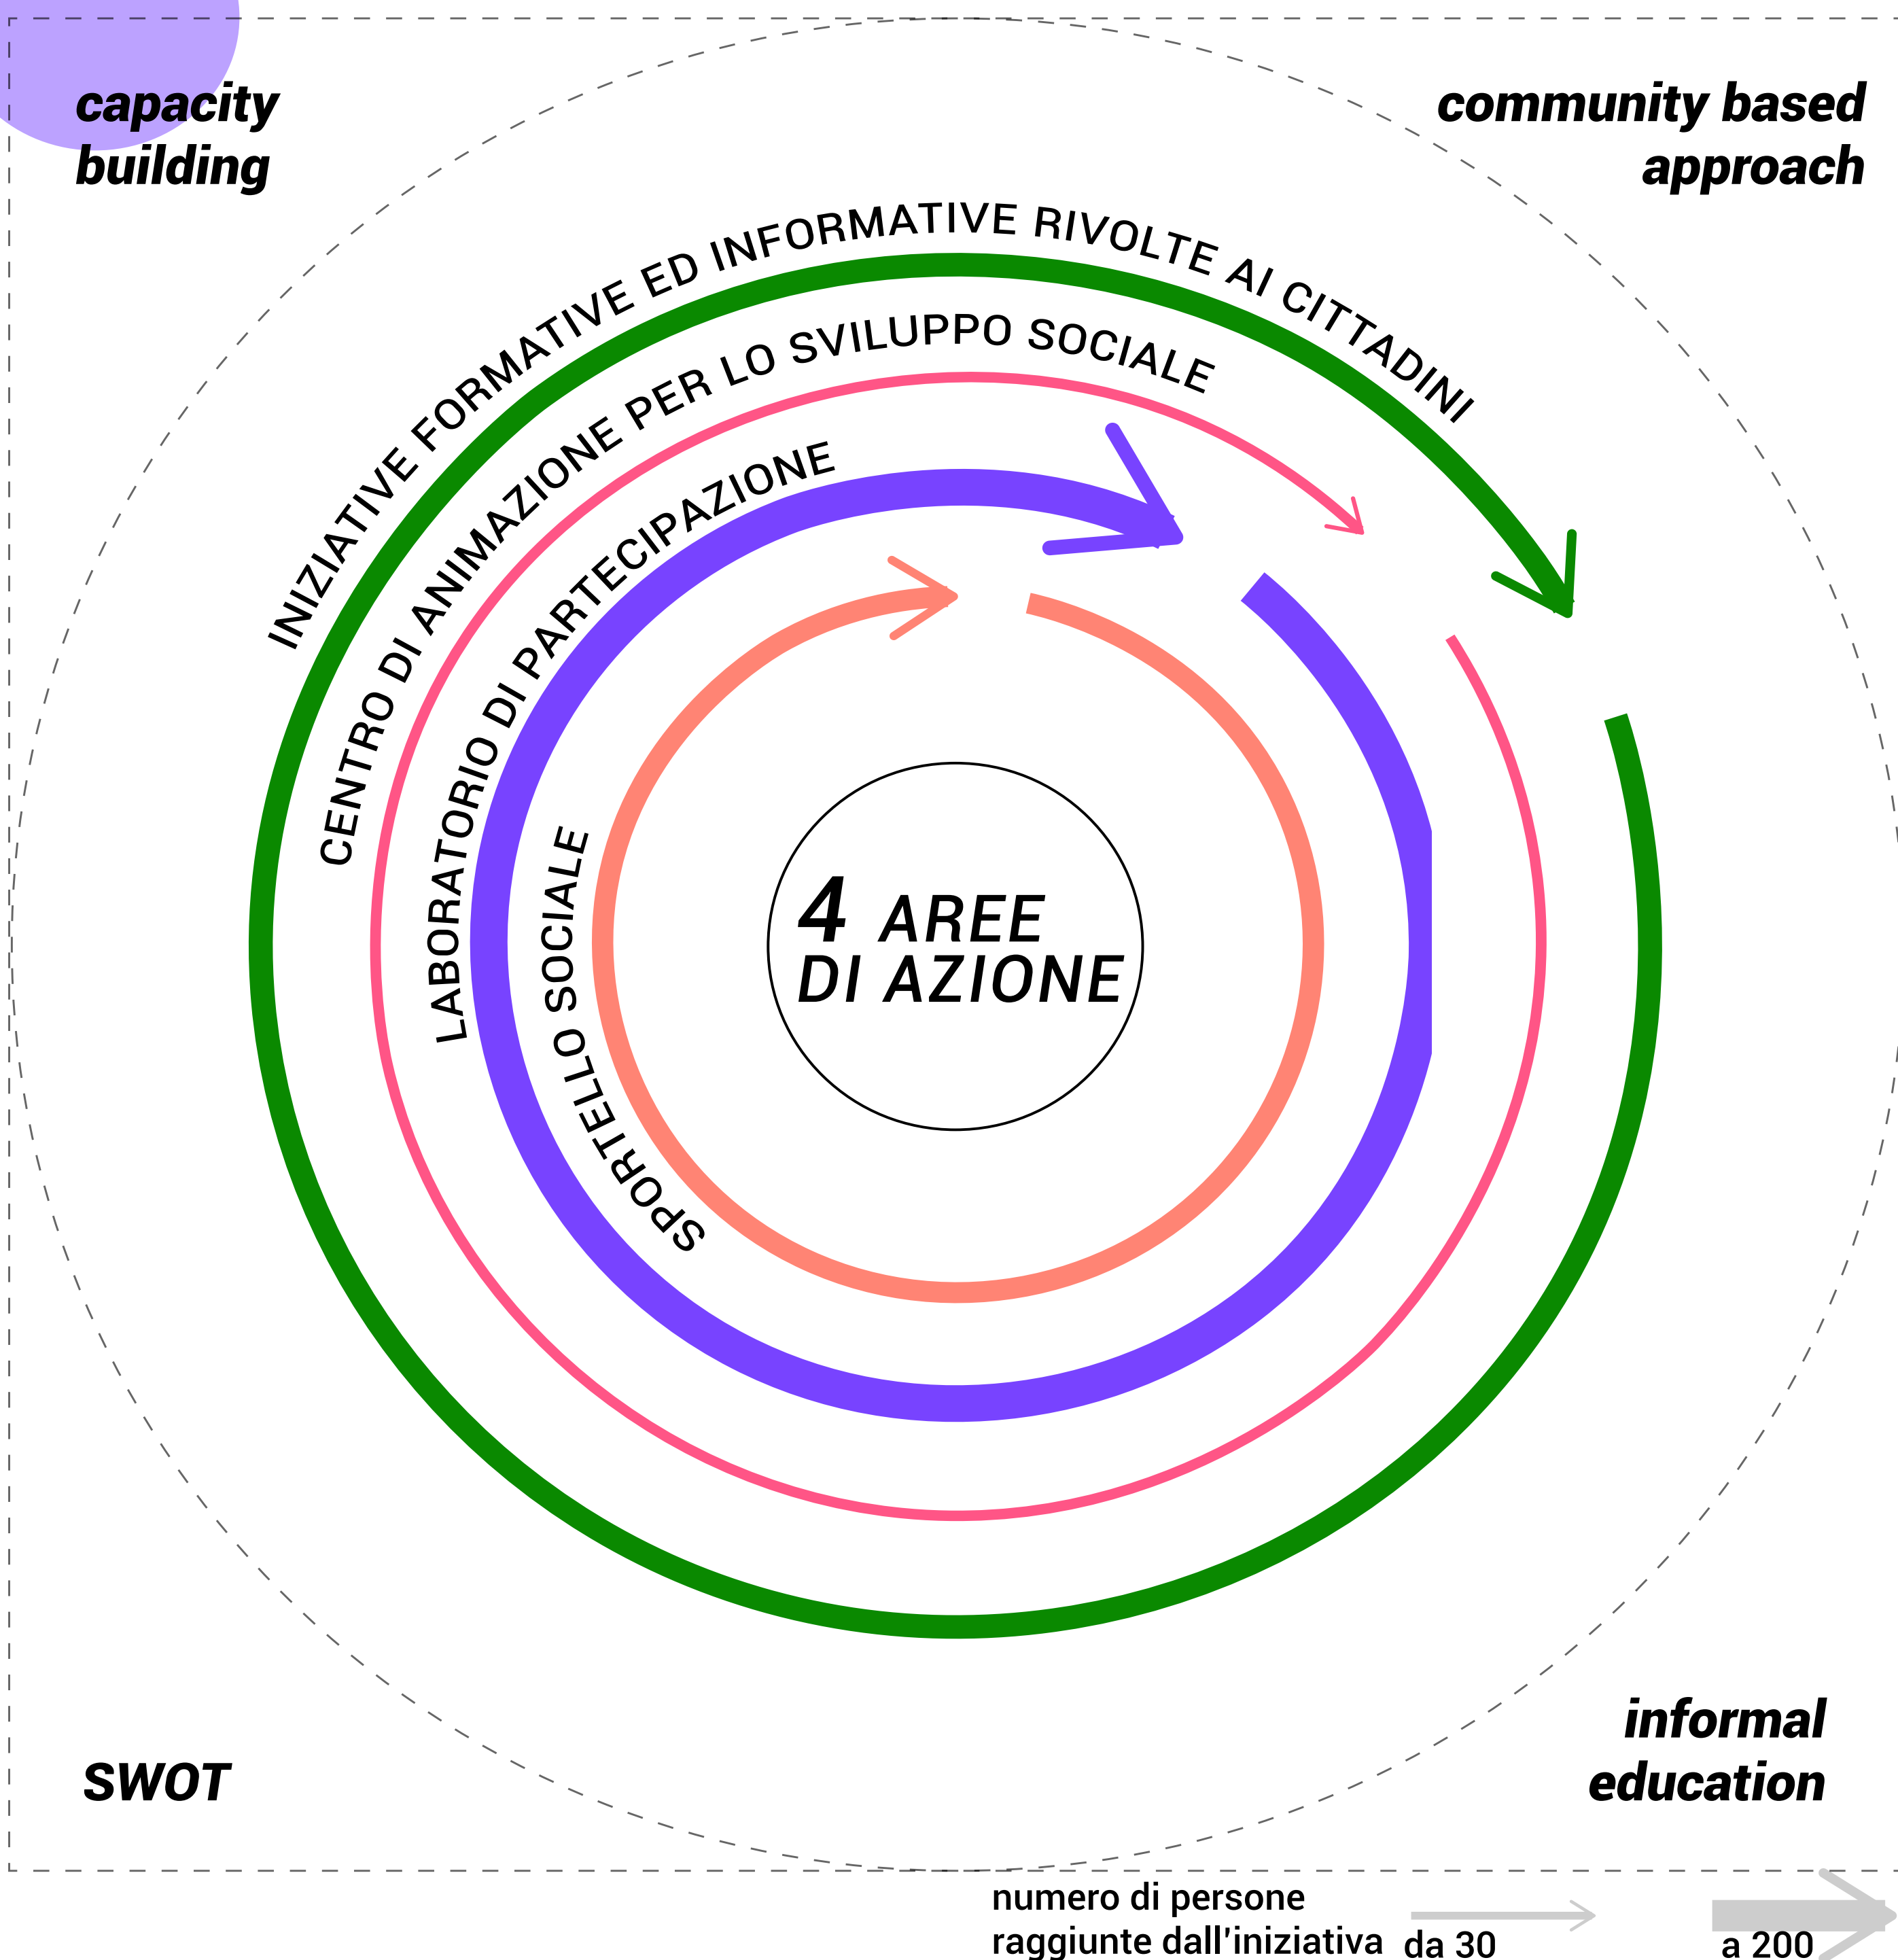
capacity building

community based approach

INIZIATIVE FORMATIVE ED INFORMATIVE RIVOLTE AI CITTADINI

CENTRO DI ANIMAZIONE PER LO SVILUPPO SOCIALE

LABORATORIO DI PARTECIPAZIONE

SPORTELLO SOCIALE

4 AREE DI AZIONE

SWOT

informal education

numero di persone raggiunte dall'iniziativa da 30 a 200